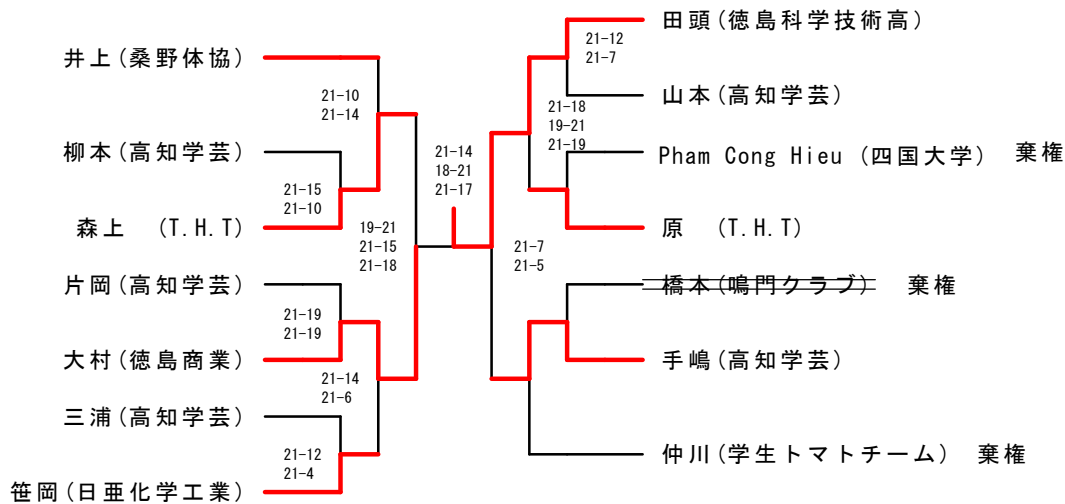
井上(桑野体協)

柳本(高知学芸)

森上 (T.H.T)

片岡(高知学芸)

大村(徳島商業)

三浦(高知学芸)

笹岡(日亜化学工業)

21-10
21-14

21-15
21-10

19-21
21-15
21-18

21-19
21-19

21-14
21-6

21-12
21-4

21-14
18-21
21-17

田頭(徳島科学技術高)

山本(高知学芸)

Pham Cong Hieu (四国大学) 棄権

原 (T.H.T)

~~橋本(鳴門クラブ)~~ 棄権

手嶋(高知学芸)

仲川(学生トマトチーム) 棄権

21-12
21-7

21-18
19-21
21-19

21-7
21-5